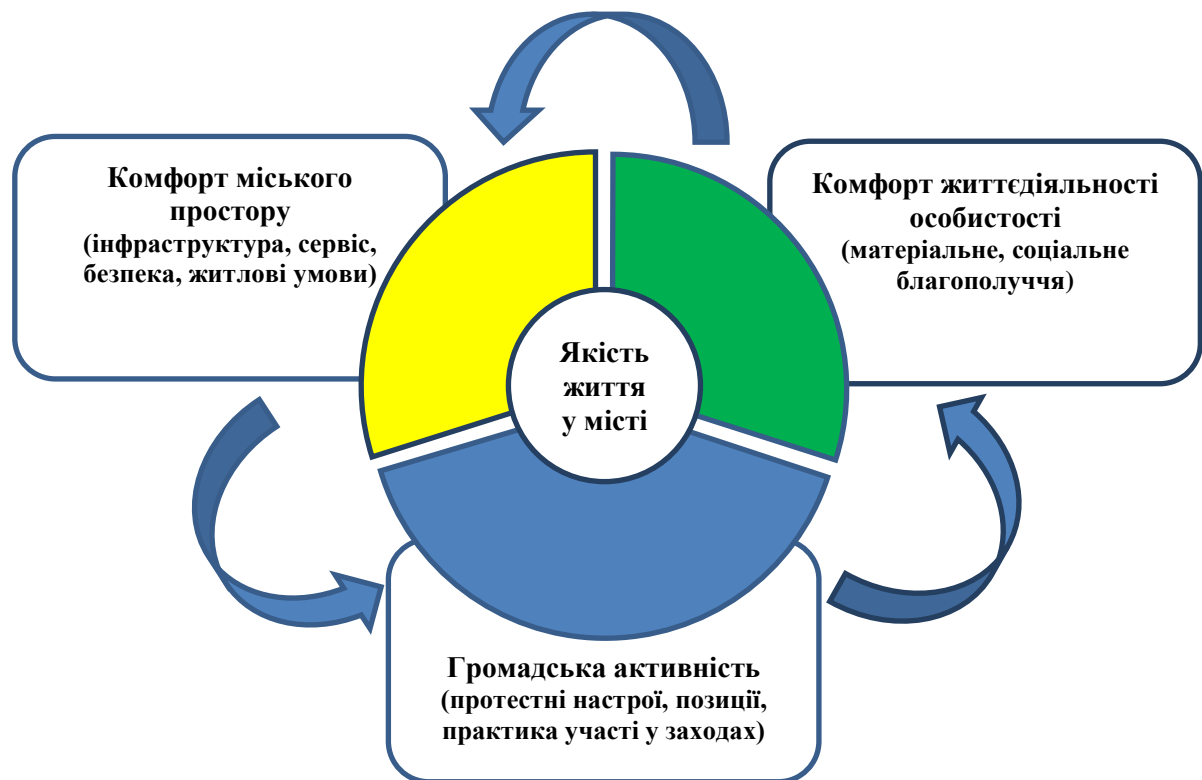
Комфорт міського простору
(інфраструктура, сервіс, безпека, житлові умови)

Комфорт життєдіяльності особистості
(матеріальне, соціальне благополуччя)

Якість життя у місті

Громадська активність
(протестні настрої, позиції, практика участі у заходах)